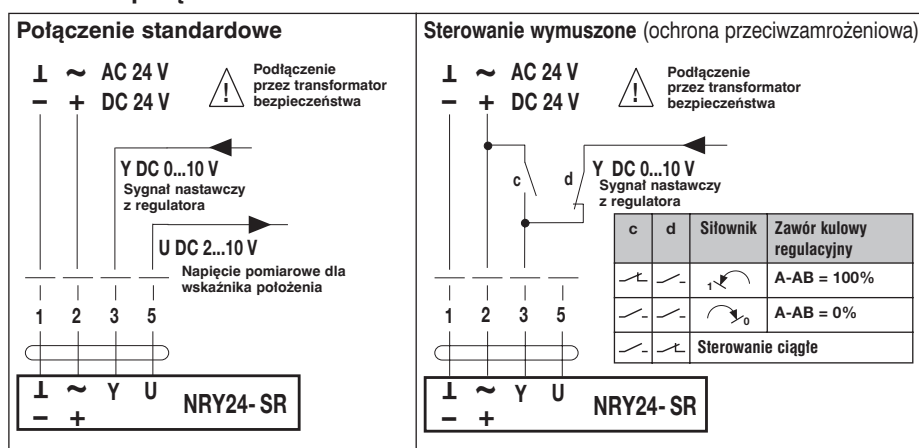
**Połączenie standardowe**

⊥ ~ AC 24 V
− + DC 24 V

Podłączenie przez transformator bezpieczeństwa

Y DC 0...10 V
Sygnał nastawczy z regulatora

U DC 2...10 V
Napięcie pomiarowe dla wskaźnika położenia

1 2 3 5

⊥ ~ Y U
− +
NRY24- SR

**Sterowanie wymuszone** (ochrona przeciwzamrożeniowa)

⊥ ~ AC 24 V
− + DC 24 V

Podłączenie przez transformator bezpieczeństwa

c d

Y DC 0...10 V
Sygnał nastawczy z regulatora

| c | d | Siłownik | Zawór kulowy regulacyjny |
|---|---|---|---|
| | | 1 | A-AB = 100% |
| | | 0 | A-AB = 0% |
| | | Sterowanie ciągłe | |

1 2 3 5

⊥ ~ Y U
− +
NRY24- SR